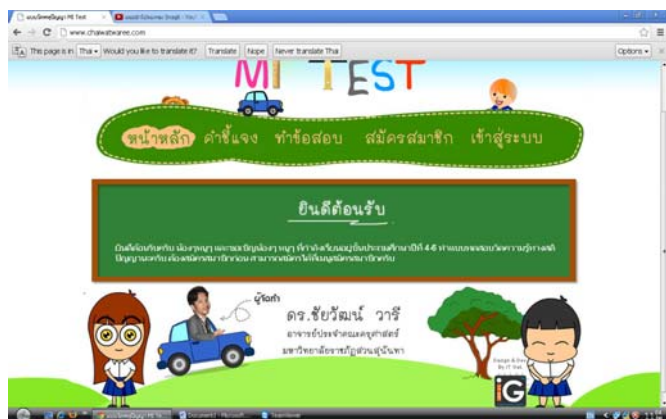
แบบวัดพหุปัญญา MI Test
www.chaiwatwaree.com
This page is in Thai ▾ Would you like to translate it? Translate Nope Never translate Thai
Options ▾
MI TEST
หน้าหลัก คำชี้แจง ทำข้อสอบ สมัครสมาชิก เข้าสู่ระบบ
ยินดีต้อนรับ
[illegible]
ผู้จัดทำ
ดร.ชัยวัฒน์ วารี
อาจารย์ประจำคณะครุศาสตร์
มหาวิทยาลัยราชภัฏสวนสุนันทา
iG